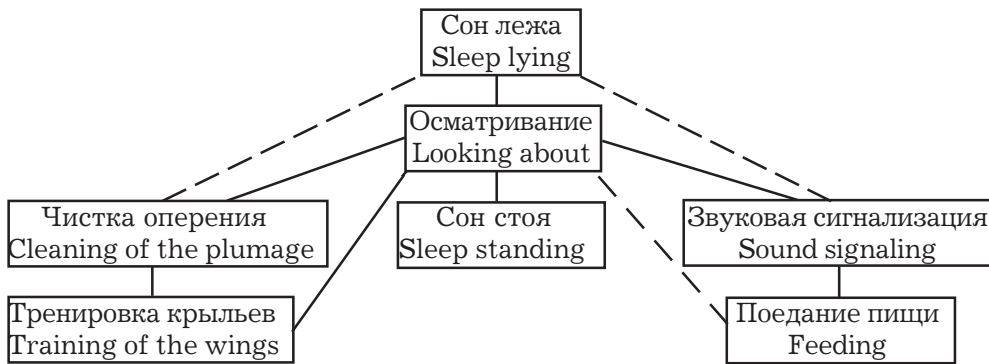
Сон лежа
Sleep lying

Осматривание
Looking about

Чистка оперения
Cleaning of the plumage

Сон стоя
Sleep standing

Звуковая сигнализация
Sound signaling

Тренировка крыльев
Training of the wings

Поедание пищи
Feeding